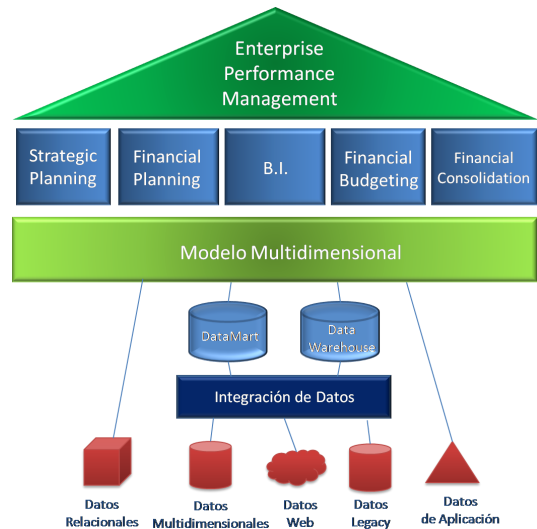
Enterprise Performance Management

Strategic Planning

Financial Planning

B.I.

Financial Budgeting

Financial Consolidation

Modelo Multidimensional

DataMart

Data Warehouse

Integración de Datos

Datos Relacionales

Datos Multidimensionales

Datos Web

Datos Legacy

Datos de Aplicación